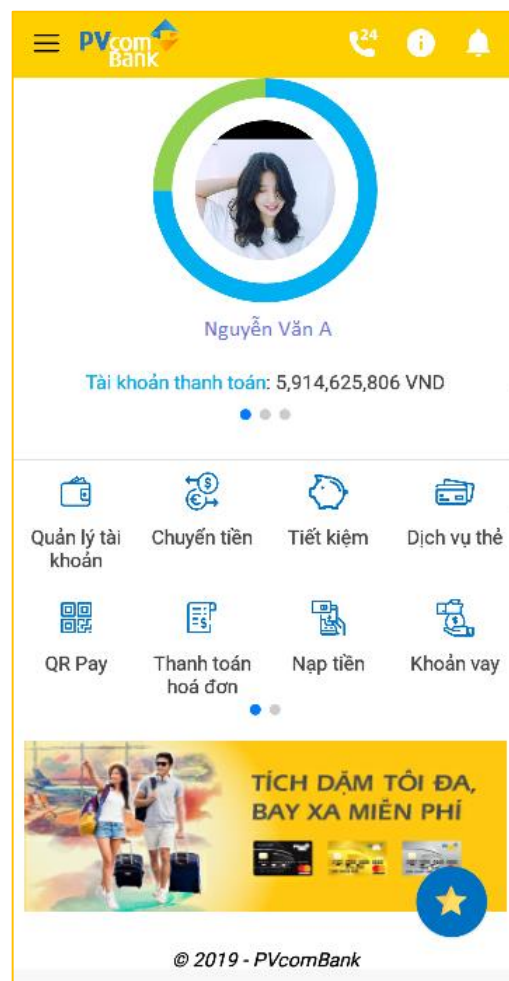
PVcomBank

24

Nguyễn Văn A

Tài khoản thanh toán: 5,914,625,806 VND

Quản lý tài khoản

Chuyển tiền

Tiết kiệm

Dịch vụ thẻ

QR Pay

Thanh toán hoá đơn

Nạp tiền

Khoản vay

TÍCH DẶM TỐI ĐA, BAY XA MIỄN PHÍ

© 2019 - PVcomBank